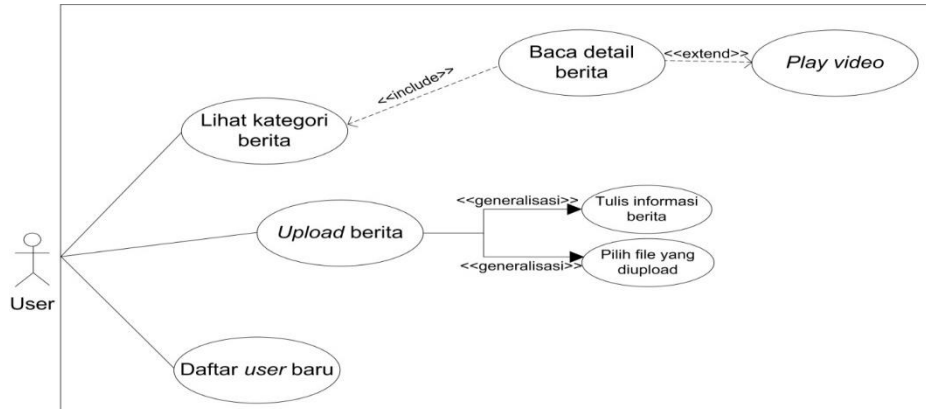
Baca detail berita

<<extend>>

Play video

<<include>>

Lihat kategori berita

<<generalisasi>>

Tulis informasi berita

Upload berita

<<generalisasi>>

Pilih file yang diupload

User

Daftar user baru